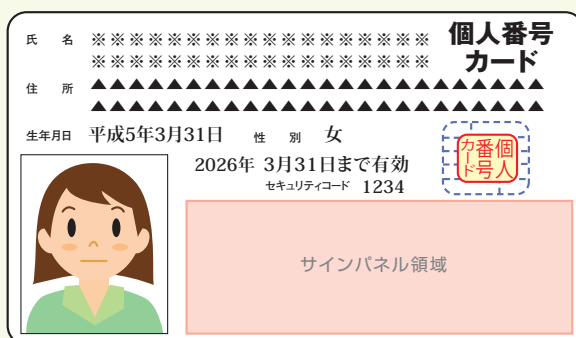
氏　名　※※※※※※※※※※※※※※※※
※※※※※※※※※※※※※※※※

個人番号
カード

住　所　▲▲▲▲▲▲▲▲▲▲▲▲▲▲▲▲▲▲▲
▲▲▲▲▲▲▲▲▲▲▲▲▲▲▲▲▲▲▲

生年月日　平成5年3月31日　性　別　女

個人番号カード

2026年 3月31日まで有効

セキュリティコード　1234

サインパネル領域